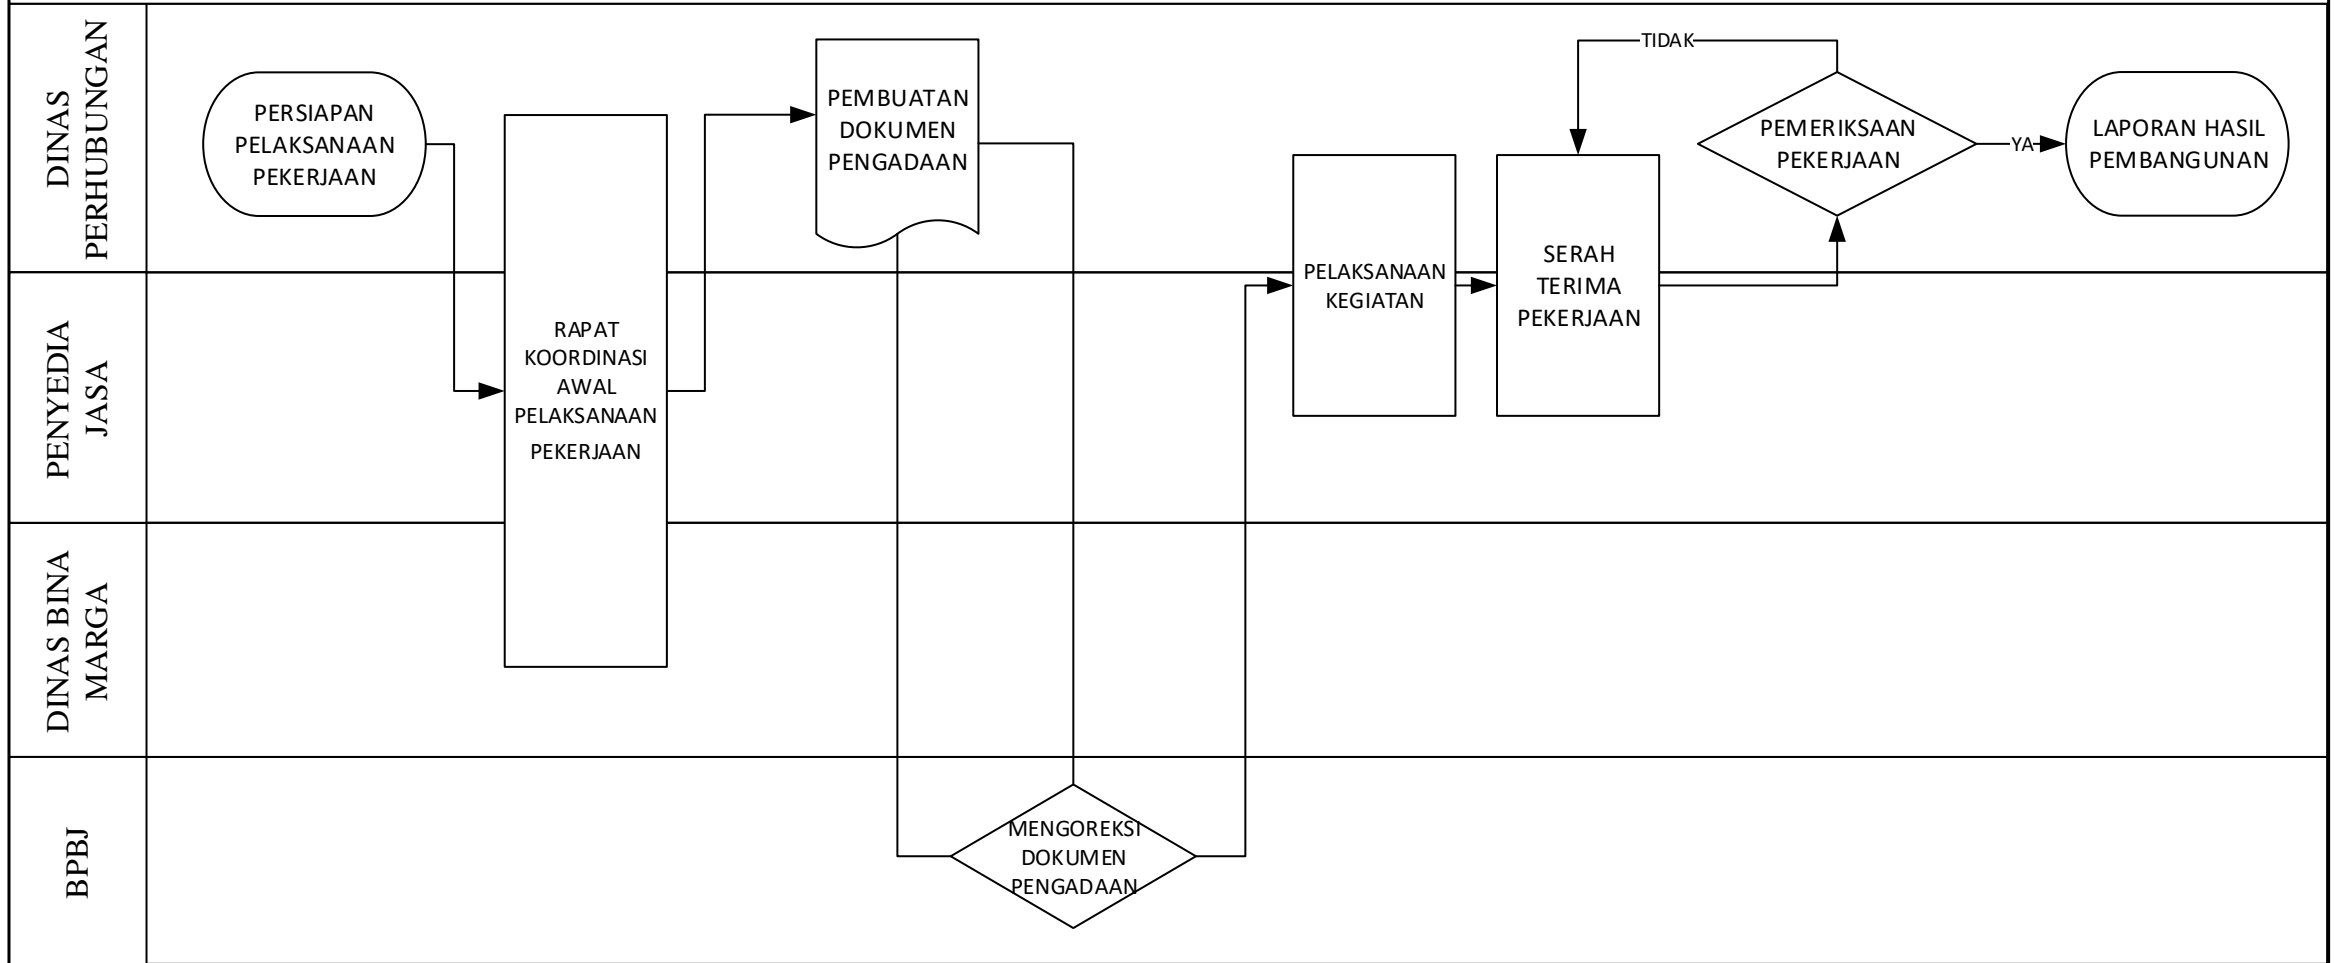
DINAS PERHUBUNGAN

PENYEDIA JASA

DINAS BINA MARGA

BPBJ

PERSIAPAN PELAKSANAAN PEKERJAAN

RAPAT KOORDINASI AWAL PELAKSANAAN PEKERJAAN

PEMBUATAN DOKUMEN PENGADAAN

MENGOREKSI DOKUMEN PENGADAAN

PELAKSANAAN KEGIATAN

SERAH TERIMA PEKERJAAN

TIDAK

PEMERIKSAAN PEKERJAAN

YA

LAPORAN HASIL PEMBANGUNAN